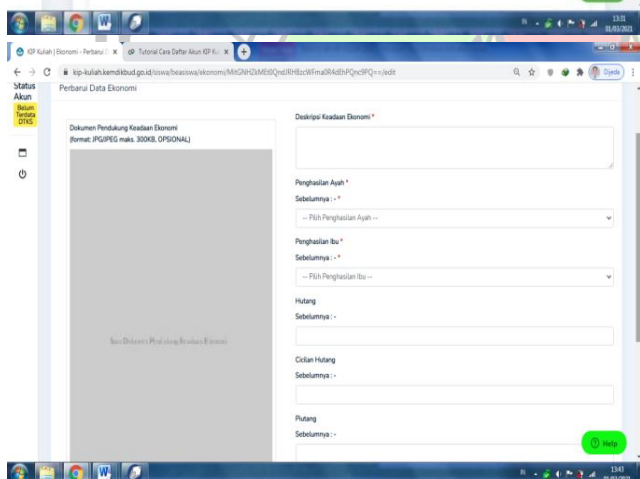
KIP Kuliah | Ekonomi - Perbarui D ×
Tutorial Cara Daftar Akun KIP Ku ×
kip-kuliah.kemdikbud.go.id/siswa/beasiswa/ekonomi/MitGNHZkMEt0QndRH8zcWFma0R4dEhPQnc9PQ==/edit
Djeda

Status Akun
Belum Terdata DTKS

Perbarui Data Ekonomi

Dokumen Pendukung Keadaan Ekonomi
(format: JPG/JPEG maks. 300KB, OPSIONAL)

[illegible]

Deskripsi Keadaan Ekonomi *

Penghasilan Ayah *
Sebelumnya : - *
-- Pilih Penghasilan Ayah --

Penghasilan Ibu *
Sebelumnya : - *
-- Pilih Penghasilan Ibu --

Hutang
Sebelumnya : -

Cicilan Hutang
Sebelumnya : -

Piutang
Sebelumnya : -

Help

13:31
01/03/2021

13:43
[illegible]